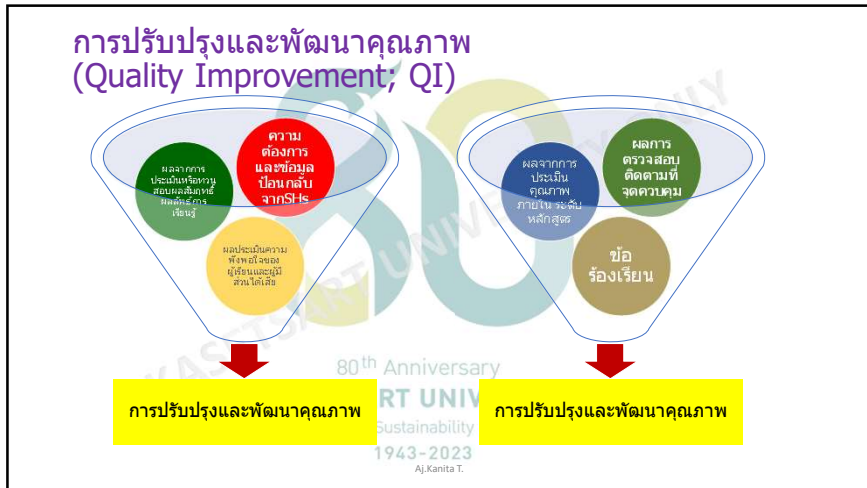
การปรับปรุงและพัฒนาคุณภาพ
(Quality Improvement; QI)

ผลจากการประเมินหรือทวนสอบผลสัมฤทธิ์ผลลัพธ์การเรียนรู้

ความต้องการและข้อมูลป้อนกลับจากSHs

ผลประเมินความพึงพอใจของผู้เรียนและผู้มีส่วนได้เสีย

ผลจากการประเมินคุณภาพภายในระดับหลักสูตร

ผลการตรวจสอบติดตามที่จุดควบคุม

ข้อร้องเรียน

80th Anniversary
KASETSART UNIVERSITY
Sustainability
1943-2023

การปรับปรุงและพัฒนาคุณภาพ

การปรับปรุงและพัฒนาคุณภาพ

Aj.Kanita T.